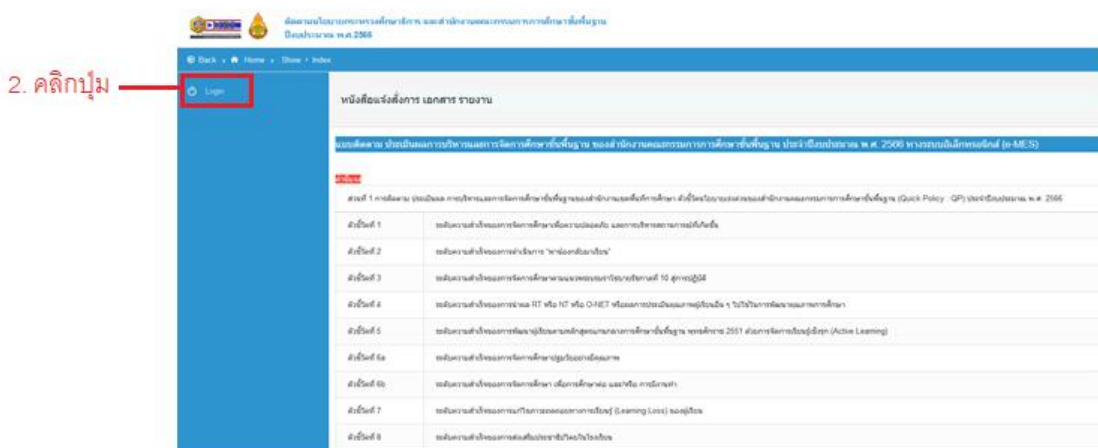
ติดตามนโยบายกระทรวงศึกษาธิการ และสำนักงานคณะกรรมการการศึกษาขั้นพื้นฐาน ปีงบประมาณ พ.ศ.2566

Back › Home › Show › Index

2. คลิกปุ่ม

Login

หนังสือแจ้งสั่งการ เอกสาร รายงาน

แบบติดตาม ประเมินผลการบริหารและการจัดการศึกษาขั้นพื้นฐาน ของสำนักงานคณะกรรมการการศึกษาขั้นพื้นฐาน ประจำปีงบประมาณ พ.ศ. 2566 ทางระบบอิเล็กทรอนิกส์ (e-MES)

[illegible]

ส่วนที่ 1 การติดตาม ประเมินผล การบริหารและการจัดการศึกษาขั้นพื้นฐานของสำนักงานเขตพื้นที่การศึกษา ตัวชี้วัดนโยบายเร่งด่วนของสำนักงานคณะกรรมการการศึกษาขั้นพื้นฐาน (Quick Policy : QP) ประจำปีงบประมาณ พ.ศ. 2566

| | |
|---|---|
| ตัวชี้วัดที่ 1 | ระดับความสำเร็จของการจัดการศึกษาเพื่อความปลอดภัย และการบริหารสถานการณ์ที่เกิดขึ้น |
| ตัวชี้วัดที่ 2 | ระดับความสำเร็จของการดำเนินการ "พาน้องกลับมาเรียน" |
| ตัวชี้วัดที่ 3 | ระดับความสำเร็จของการจัดการศึกษาตามแนวพระบรมราโชบายรัชกาลที่ 10 สู่การปฏิบัติ |
| ตัวชี้วัดที่ 4 | ระดับความสำเร็จของการนำผล RT หรือ NT หรือ O-NET หรือผลการประเมินผลการเรียนรู้อื่น ๆ ไปใช้ในการพัฒนาคุณภาพการศึกษา |
| ตัวชี้วัดที่ 5 | ระดับความสำเร็จของการพัฒนาผู้เรียนตามหลักสูตรแกนกลางการศึกษาขั้นพื้นฐาน พุทธศักราช 2551 ด้วยการจัดการเรียนรู้เชิงรุก (Active Learning) |
| ตัวชี้วัดที่ 6a | ระดับความสำเร็จของการจัดการศึกษาปฐมวัยอย่างมีคุณภาพ |
| ตัวชี้วัดที่ 6b | ระดับความสำเร็จของการจัดการศึกษา เพื่อการศึกษาต่อ และ/หรือ การมีงานทำ |
| ตัวชี้วัดที่ 7 | ระดับความสำเร็จของการแก้ไขภาวะถดถอยทางการเรียนรู้ (Learning Loss) ของผู้เรียน |
| ตัวชี้วัดที่ 8 | ระดับความสำเร็จของการส่งเสริมประชาธิปไตยในโรงเรียน |